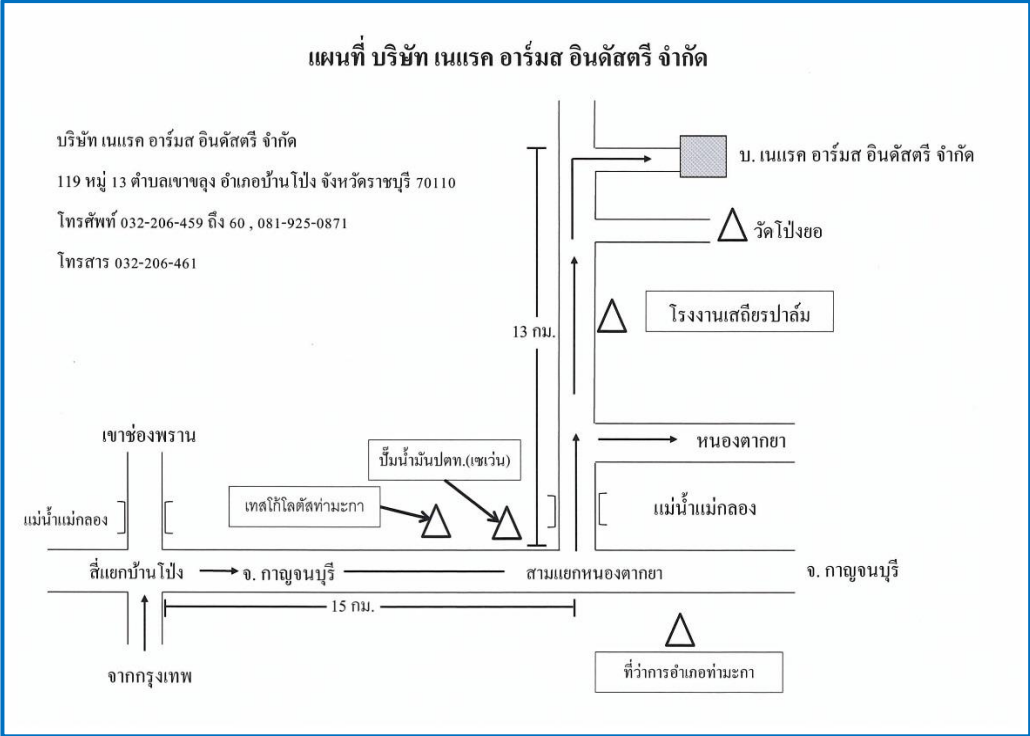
แผนที่ บริษัท เนแรค อาร์มส อินดัสตรี จำกัด

บริษัท เนแรค อาร์มส อินดัสตรี จำกัด

119 หมู่ 13 ตำบลเขาขลุง อำเภอบ้านโป่ง จังหวัดราชบุรี 70110

โทรศัพท์ 032-206-459 ถึง 60 , 081-925-0871

โทรสาร 032-206-461

บ. เนแรค อาร์มส อินดัสตรี จำกัด

วัดโป่งยอ

13 กม.

โรงงานเสถียรปาล์ม

หนองตากยา

เขาช่องพราน

ปั๊มน้ำมันปตท.(เซเว่น)

แม่น้ำแม่กลอง

เทสโก้โลตัสท่ามะกา

แม่น้ำแม่กลอง

สี่แยกบ้านโป่ง

จ. กาญจนบุรี

สามแยกหนองตากยา

จ. กาญจนบุรี

15 กม.

ที่ว่าการอำเภอท่ามะกา

จากกรุงเทพ